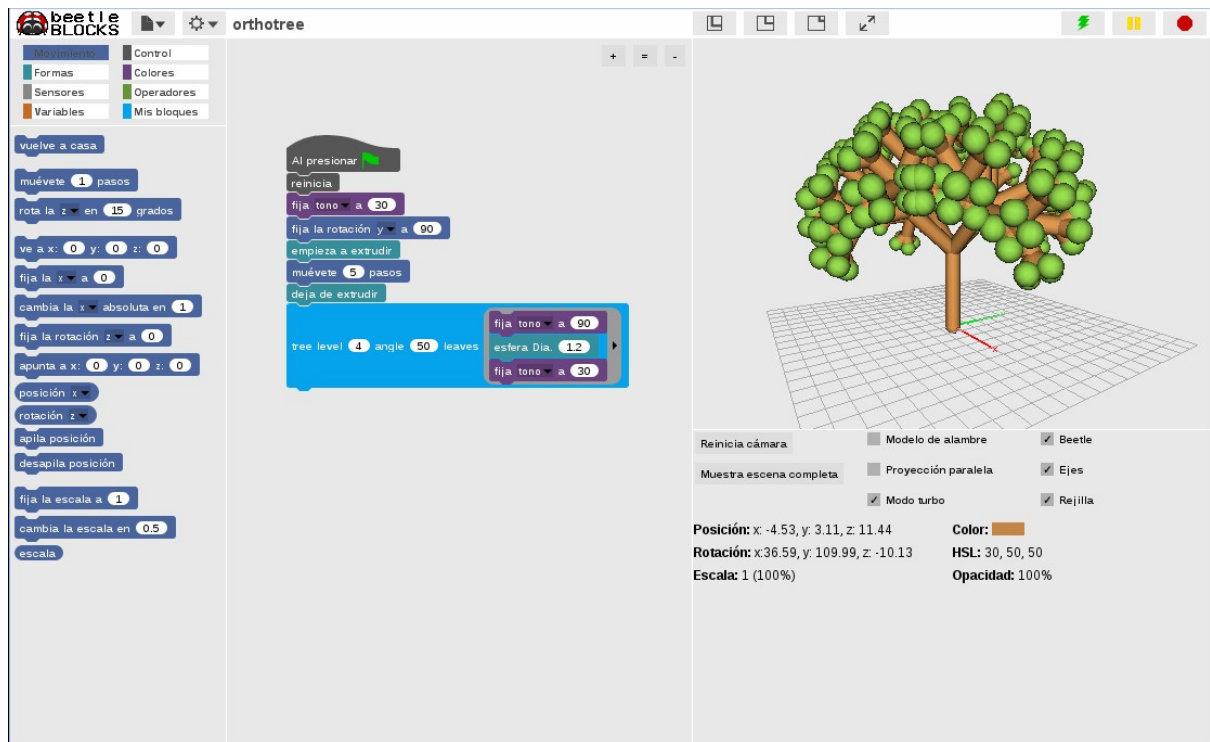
beetle BLOCKS orthotree

Movimiento
Control
Formas
Colores
Sensores
Operadores
Variables
Mis bloques

vuelve a casa
muévete 1 pasos
rota la z en 15 grados
ve a x: 0 y: 0 z: 0
fija la x a 0
cambia la x absoluta en 1
fija la rotación z a 0
apunta a x: 0 y: 0 z: 0
posición x
rotación z
apila posición
desapila posición
fija la escala a 1
cambia la escala en 0.5
escala

+ = -

Al presionar
reinicia
fija tono a 30
fija la rotación y a 90
empieza a extrudir
muévete 5 pasos
deja de extrudir
tree level 4 angle 50 leaves
fija tono a 90
esfera Dia. 1.2
fija tono a 30

x

Reinicia cámara
Muestra escena completa
Modelo de alambre
Proyección paralela
Modo turbo
Beetle
Ejes
Rejilla

**Posición:** x: -4.53, y: 3.11, z: 11.44
**Rotación:** x:36.59, y: 109.99, z: -10.13
**Escala:** 1 (100%)
**Color:**
**HSL:** 30, 50, 50
**Opacidad:** 100%